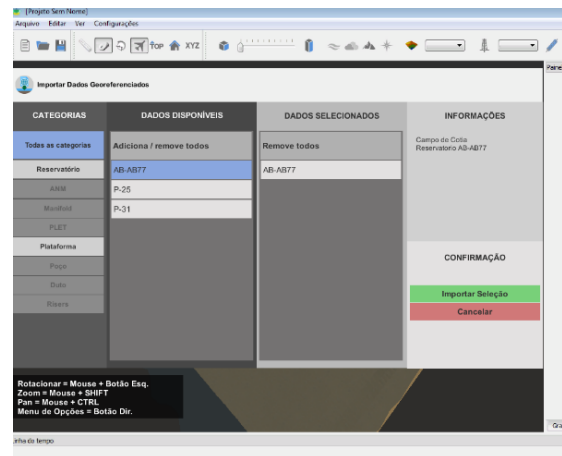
[Projeto Sem Nome]
Arquivo Editar Ver Configurações

TOP XYZ

Paine

Importar Dados Georeferenciados

CATEGORIAS
Todas as categorias
Reservatório
ANM
Manifold
PLET
Plataforma
Poço
Duto
Risers

DADOS DISPONÍVEIS
Adiciona / remove todos
AB-AB77
P-25
P-31

DADOS SELECIONADOS
Remove todos
AB-AB77

INFORMAÇÕES
Campo de Coba
Reservatorio AB-AB77

CONFIRMAÇÃO
Importar Seleção
Cancelar

Rotacionar = Mouse + Botão Esq.
Zoom = Mouse + SHIFT
Pan = Mouse + CTRL
Menu de Opções = Botão Dir.

Gra

inha do tempo